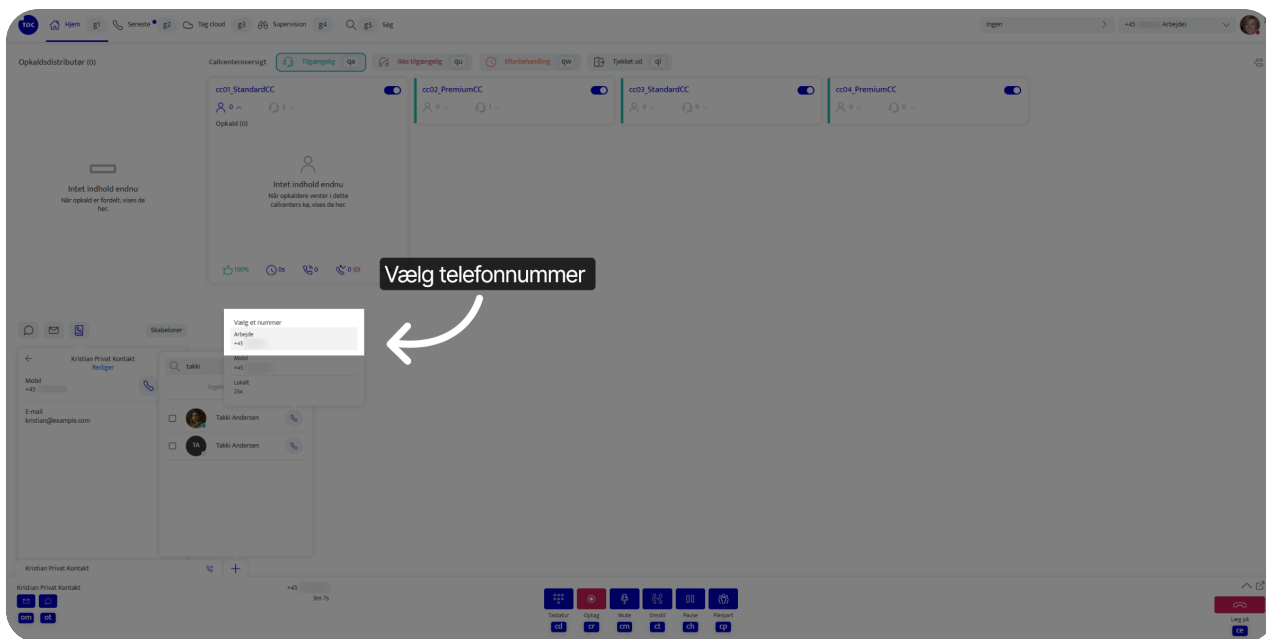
TOC Hjem g1 Seneste g2 Tag cloud g3 Supervision g4 Søg g5 Søg

Ingen

+45 Arbejde

Opkaldsdistributør (0)

Callcenteroversigt Tilgængelig qa Ikke tilgængelig qu Efterbehandling qw Tjekket ud ql

cc01_StandardCC
0 2
Opkald (0)

Intet indhold endnu
Når opkaldere venter i dette callcenters kø, vises de her.

100% 0s 0 0 (0)

cc02_PremiumCC
0 1

cc03_StandardCC
0 0

cc04_PremiumCC
0 0

Intet indhold endnu
Når opkald er fordelt, vises de her.

Vælg telefonnummer

Skabeloner

Kristian Privat Kontakt
Rediger

Mobil
+45

E-mail
kristian@example.com

takki

Takki Andersen

TA Takki Andersen

Vælg et nummer
Arbejde
+45
Mobil
+45
Lokalt
214

Kristian Privat Kontakt

Kristian Privat Kontakt
om ot

+45
3m 7s

Tastatur cd
Optag cr
Mute cm
Omstil ct
Pause ch
Fjernpart cp

Læg på
ce